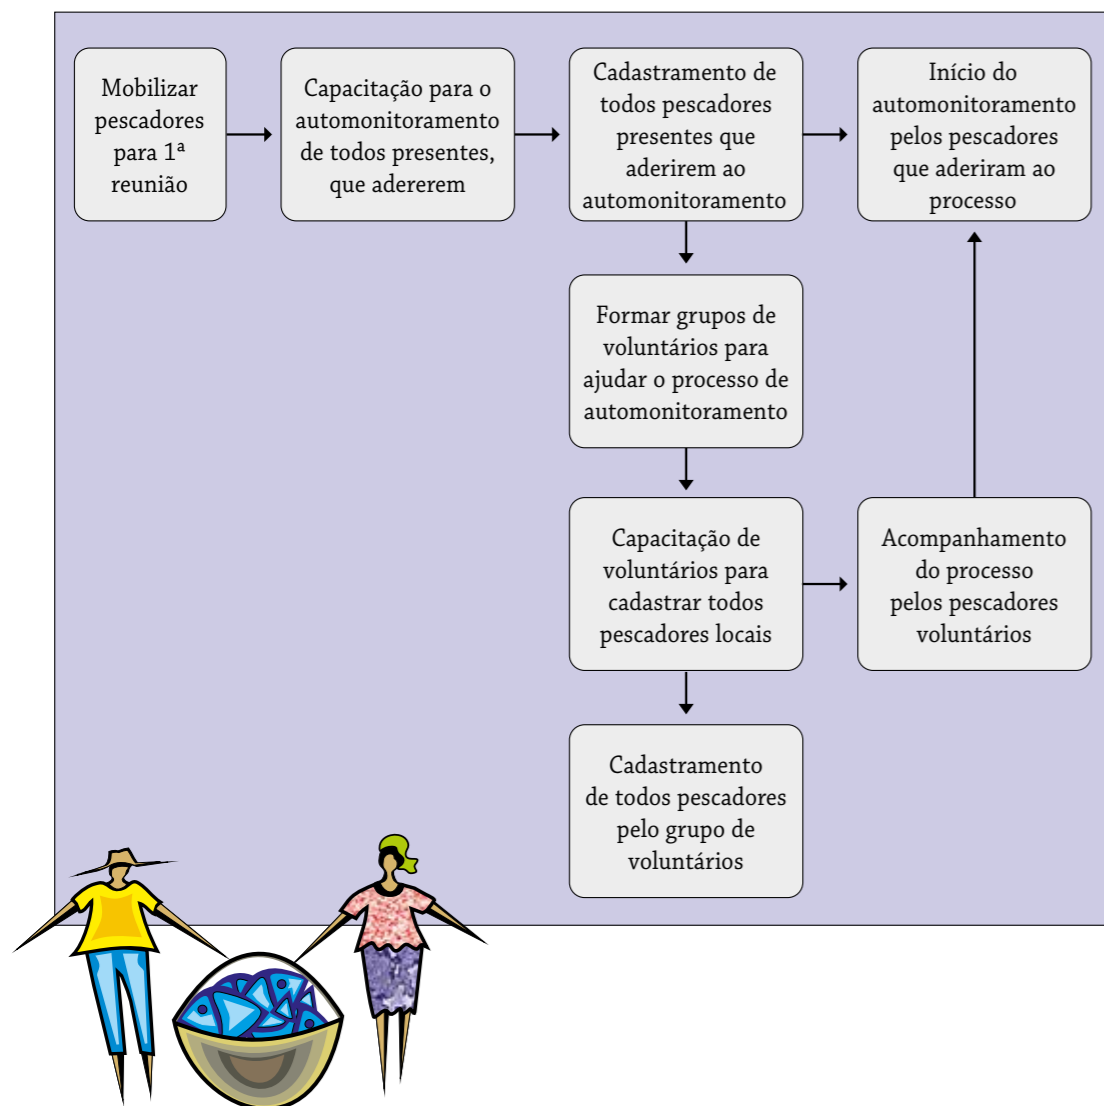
Mobilizar pescadores para 1ª reunião

Capacitação para o automonitoramento de todos presentes, que aderirem

Cadastramento de todos pescadores presentes que aderirem ao automonitoramento

Início do automonitoramento pelos pescadores que aderiram ao processo

Formar grupos de voluntários para ajudar o processo de automonitoramento

Capacitação de voluntários para cadastrar todos pescadores locais

Acompanhamento do processo pelos pescadores voluntários

Cadastramento de todos pescadores pelo grupo de voluntários